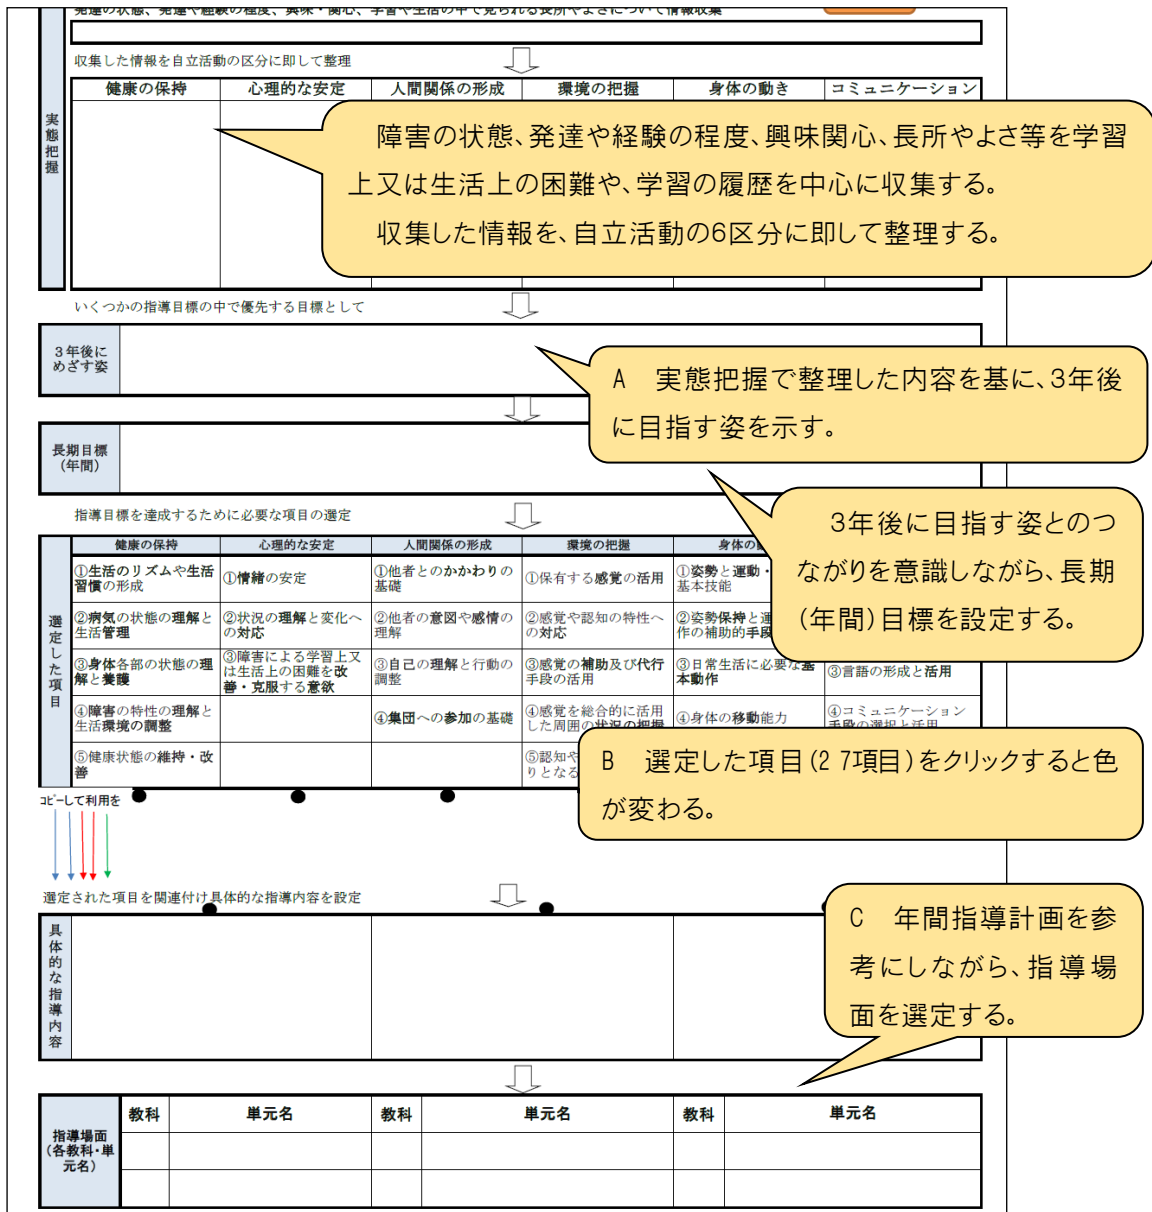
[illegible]

収集した情報を自立活動の区分に即して整理

| 健康の保持 | 心理的な安定 | 人間関係の形成 | 環境の把握 | 身体の動き | コミュニケーション |
|---|---|---|---|---|---|

実態把握

障害の状態、発達や経験の程度、興味関心、長所やよさ等を学習上又は生活上の困難や、学習の履歴を中心に収集する。

収集した情報を、自立活動の6区分に即して整理する。

いくつかの指導目標の中で優先する目標として

3年後にめざす姿

A　実態把握で整理した内容を基に、3年後に目指す姿を示す。

長期目標（年間）

3年後に目指す姿とのつながりを意識しながら、長期（年間）目標を設定する。

指導目標を達成するために必要な項目の選定

| 健康の保持 | 心理的な安定 | 人間関係の形成 | 環境の把握 | 身体の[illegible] | |
|---|---|---|---|---|---|
| ①生活のリズムや生活習慣の形成 | ①情緒の安定 | ①他者とのかかわりの基礎 | ①保有する感覚の活用 | ①姿勢と運動・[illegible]基本技能 | |
| ②病気の状態の理解と生活管理 | ②状況の理解と変化への対応 | ②他者の意図や感情の理解 | ②感覚や認知の特性への対応 | ②姿勢保持と運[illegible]作の補助的手段 | |
| ③身体各部の状態の理解と養護 | ③障害による学習上又は生活上の困難を改善・克服する意欲 | ③自己の理解と行動の調整 | ③感覚の補助及び代行手段の活用 | ③日常生活に必要な基本動作 | ③言語の形成と活用 |
| ④障害の特性の理解と生活環境の調整 | | ④集団への参加の基礎 | ④感覚を総合的に活用した周囲の状況の把握 | ④身体の移動能力 | ④コミュニケーション手段の選択と活用 |
| ⑤健康状態の維持・改善 | | | ⑤認知や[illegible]りとなる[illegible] | | |

選定した項目

B　選定した項目（27項目）をクリックすると色が変わる。

コピーして利用を

選定された項目を関連付け具体的な指導内容を設定

具体的な指導内容

C　年間指導計画を参考にしながら、指導場面を選定する。

| 指導場面（各教科・単元名） | 教科 | 単元名 | 教科 | 単元名 | 教科 | 単元名 |
|---|---|---|---|---|---|---|
| | | | | | | |
| | | | | | | |